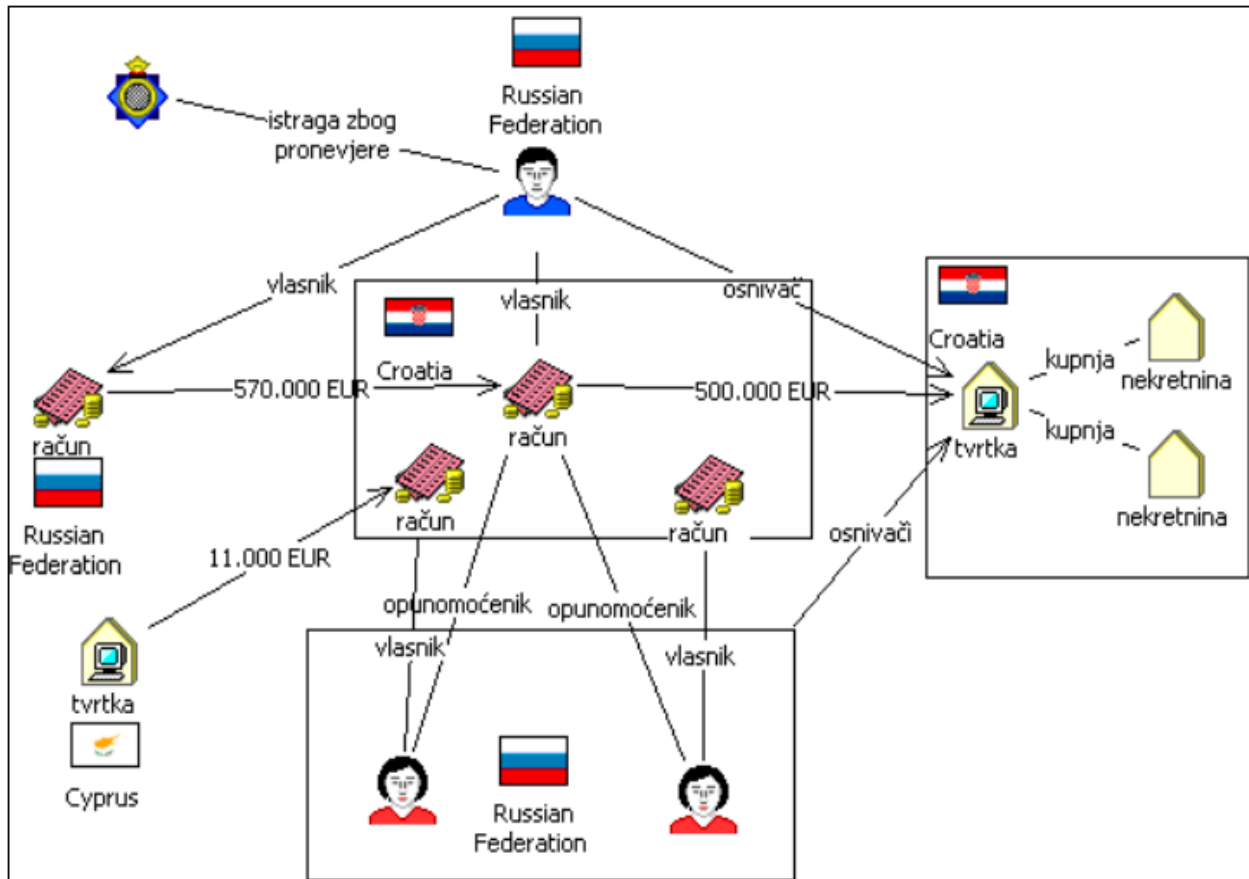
Russian Federation

istraga zbog pronevjere

vlasnik

vlasnik

osnivač

Croatia

570.000 EUR

račun

Russian Federation

Croatia

račun

500.000 EUR

Croatia

kupnja

nekretnina

tvrtka

kupnja

nekretnina

račun

račun

11.000 EUR

osnivači

opunomoćenik

opunomoćenik

vlasnik

vlasnik

tvrtka

Cyprus

Russian Federation